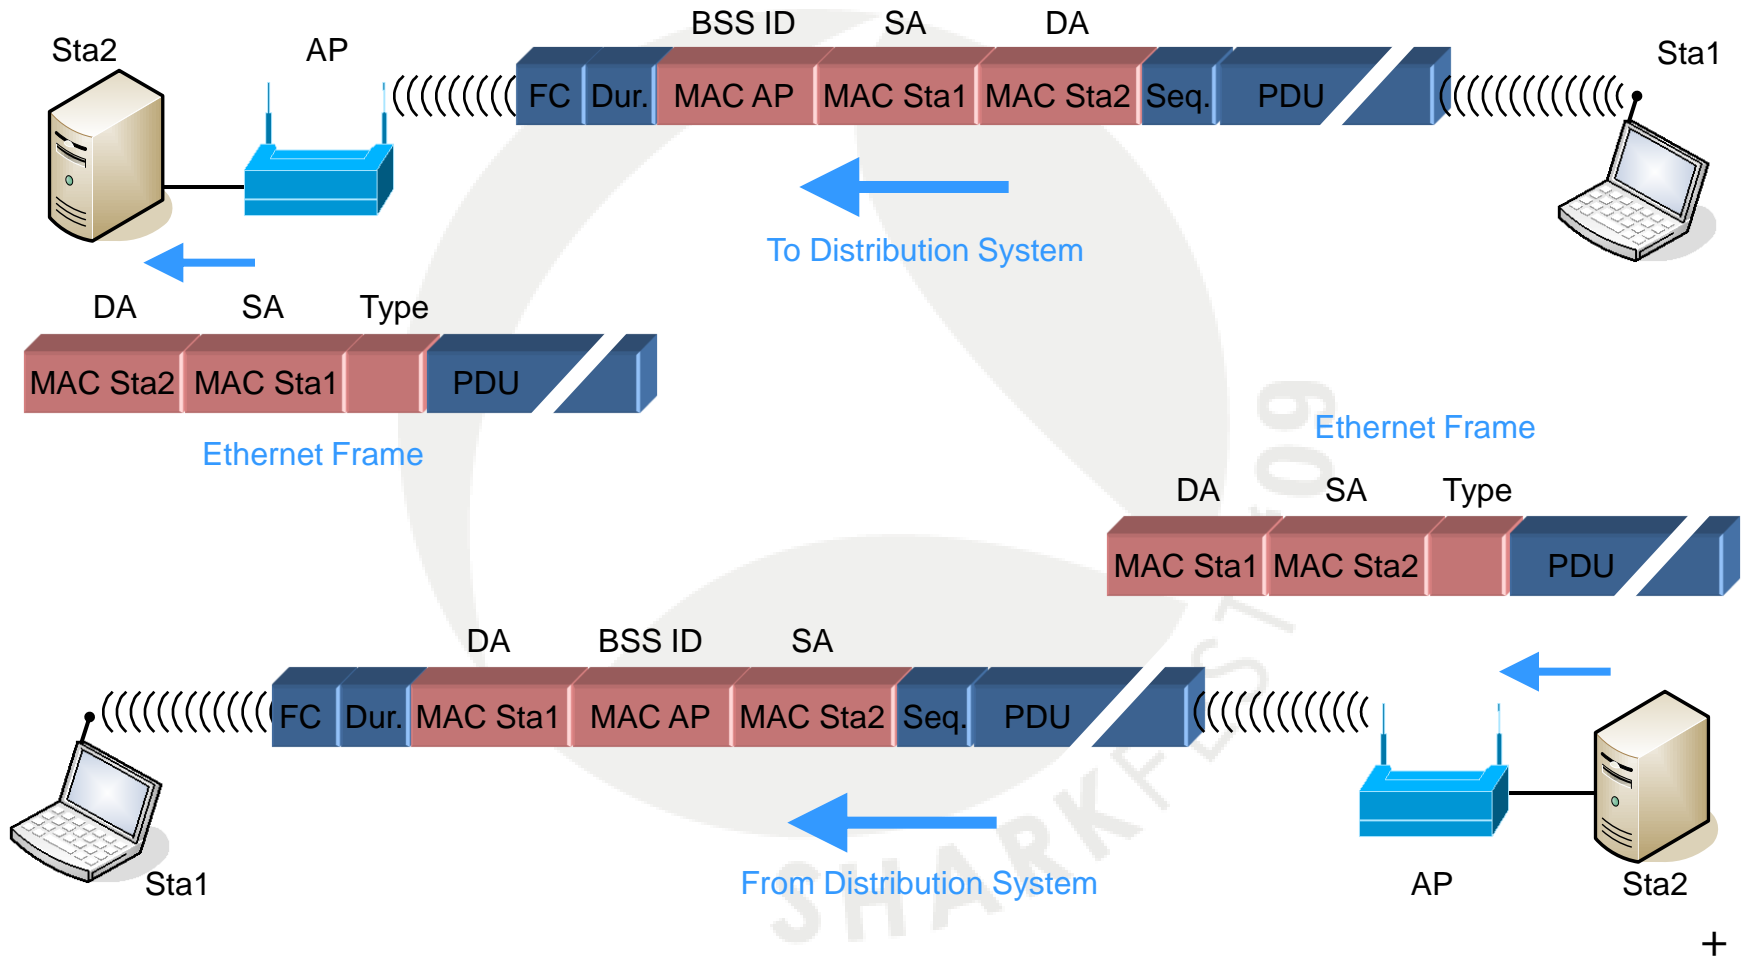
Sta2

AP

BSS ID SA DA

FC | Dur. | MAC AP | MAC Sta1 | MAC Sta2 | Seq. | PDU

Sta1

To Distribution System

DA SA Type

MAC Sta2 | MAC Sta1 | | PDU

Ethernet Frame

Ethernet Frame

DA SA Type

MAC Sta1 | MAC Sta2 | | PDU

DA BSS ID SA

FC | Dur. | MAC Sta1 | MAC AP | MAC Sta2 | Seq. | PDU

Sta1

From Distribution System

AP

Sta2

SHARKFEST '09

+